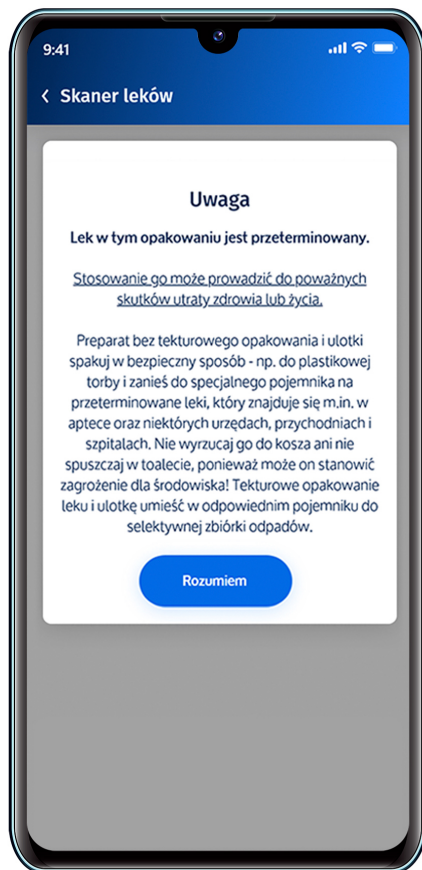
9:41

‹ Skaner leków

Uwaga

Lek w tym opakowaniu jest przeterminowany.

Stosowanie go może prowadzić do poważnych skutków utraty zdrowia lub życia.

Preparat bez tekturowego opakowania i ulotki spakuj w bezpieczny sposób - np. do plastikowej torby i zanieś do specjalnego pojemnika na przeterminowane leki, który znajduje się m.in. w aptece oraz niektórych urzędach, przychodniach i szpitalach. Nie wyrzucaj go do kosza ani nie spuszczaj w toalecie, ponieważ może on stanowić zagrożenie dla środowiska! Tekturowe opakowanie leku i ulotkę umieść w odpowiednim pojemniku do selektywnej zbiórki odpadów.

Rozumiem